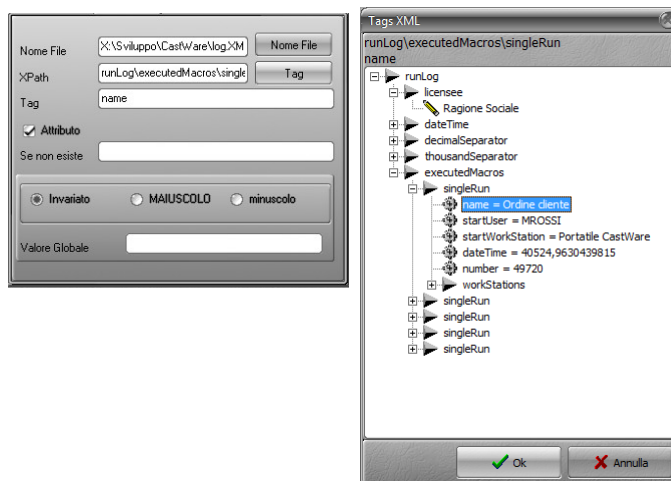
Nome File X:\Sviluppo\CastWare\log.XM Nome File
XPath runLog\executedMacros\single Tag
Tag name
Attributo
Se non esiste
Invariato MAIUSCOLO minuscolo
Valore Globale

Tags XML
runLog\executedMacros\singleRun
name
runLog
licensee
Ragione Sociale
dateTime
decimalSeparator
thousandSeparator
executedMacros
singleRun
name = Ordine cliente
startUser = MROSSI
startWorkStation = Portatile CastWare
dateTime = 40524,9630439815
number = 49720
workStations
singleRun
singleRun
singleRun
singleRun
Ok
Annulla